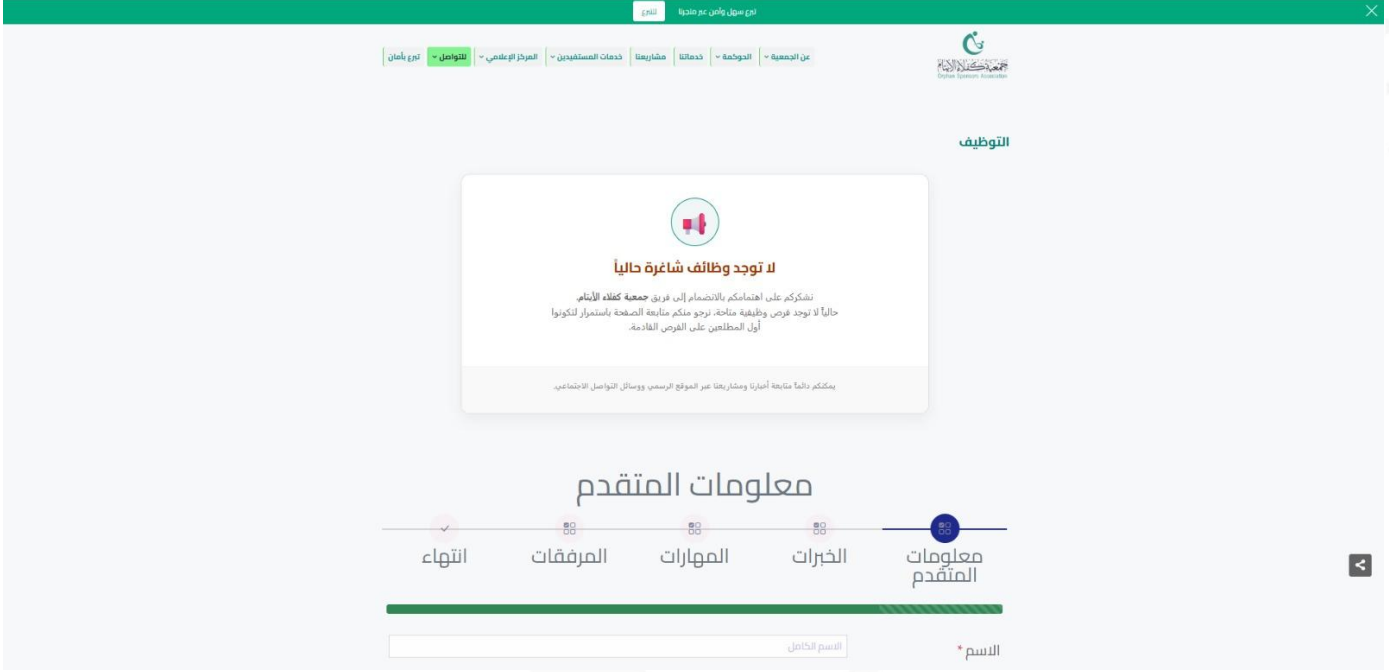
تبرع بسهل وآمن عبر متجرنا تبرع

عن الجمعية الحوكمة خدماتنا مشاريعنا خدمات المستفيدين المركز الإعلامي للتواصل تبرع بأمان

جمعية كفلاء الأيتام
Orphan Sponsors Association

التوظيف

لا توجد وظائف شاغرة حالياً

تشكركم على اهتمامكم بالانضمام إلى فريق جمعية كفلاء الأيتام.
حالياً لا توجد فرص وظيفية متاحة، نرجو منكم متابعة الصفحة باستمرار لتكونوا أول المطلعين على الفرص القادمة.

يمكنكم دائماً متابعة أخبارنا ومشاريعنا عبر الموقع الرسمي ووسائل التواصل الاجتماعي.

معلومات المتقدم

معلومات المتقدم الخبرات المهارات المرفقات انتهاء

الاسم *
الاسم الكامل